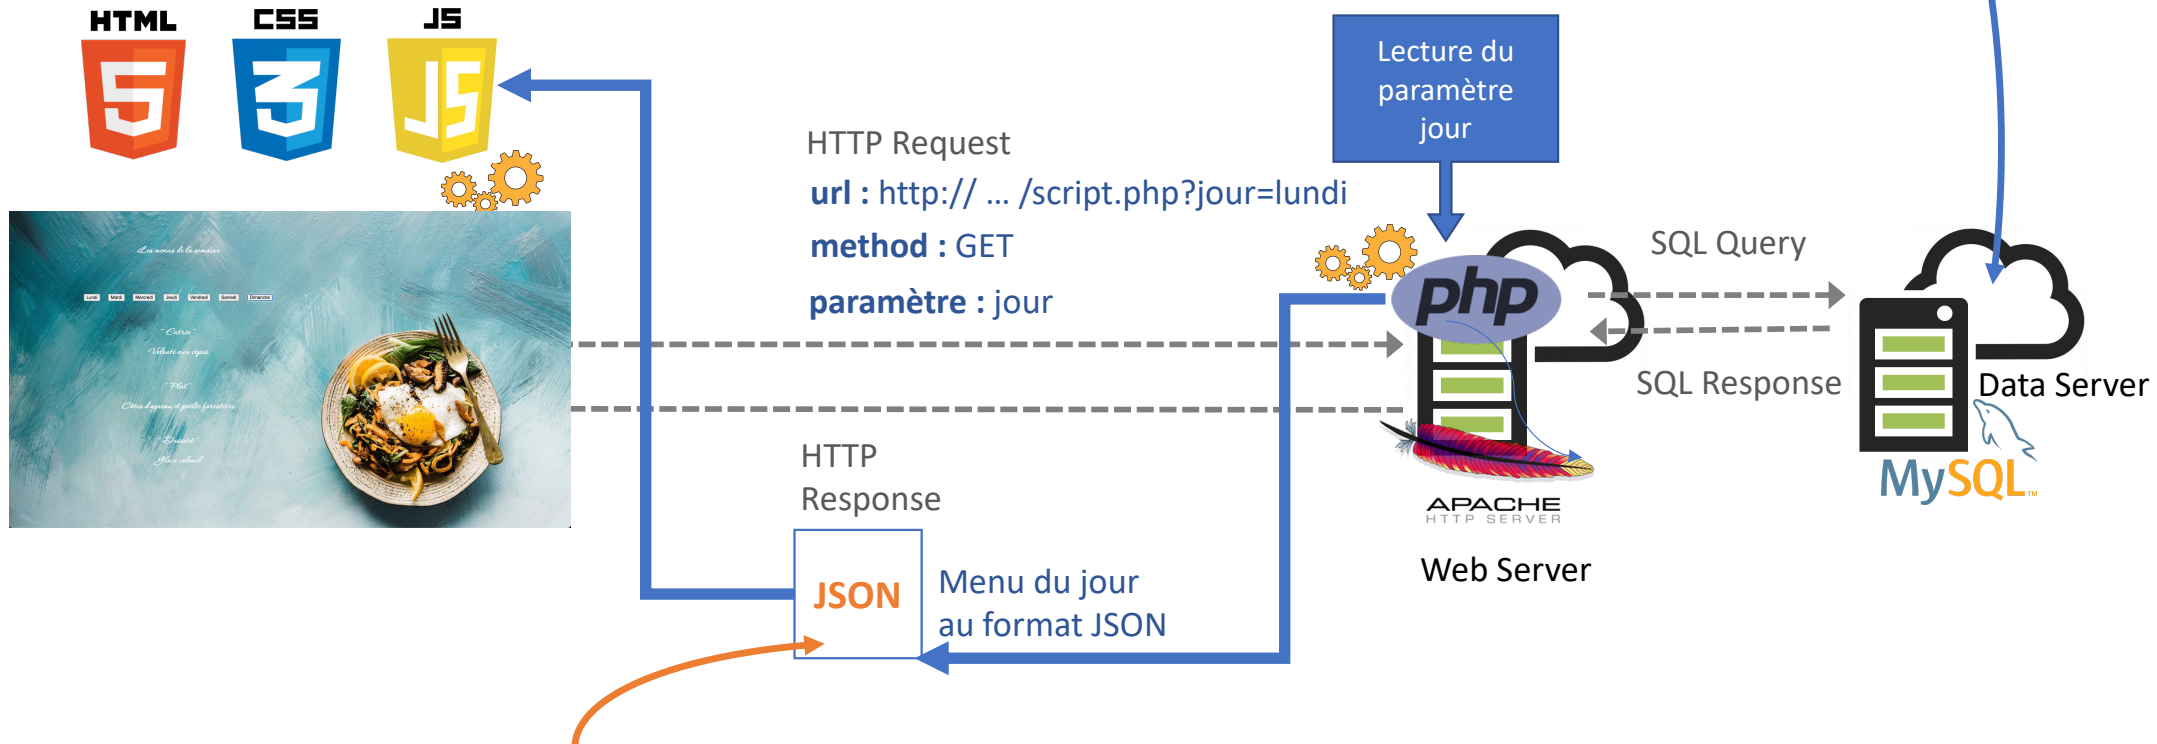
HTML
CSS
JS

Les menus de la semaine

Lundi Mardi Mercredi Jeudi Vendredi Samedi Dimanche

~ Entrée ~
Velouté aux cèpes
~ Plat ~
Civet d'agneau et poêlée forestière
~ Dessert ~
Glace caramel

HTTP Request
url : http:// … /script.php?jour=lundi
method : GET
paramètre : jour

Lecture du paramètre jour

php

SQL Query
SQL Response

Data Server
MySQL

APACHE
HTTP SERVER
Web Server

HTTP
Response

JSON

Menu du jour
au format JSON